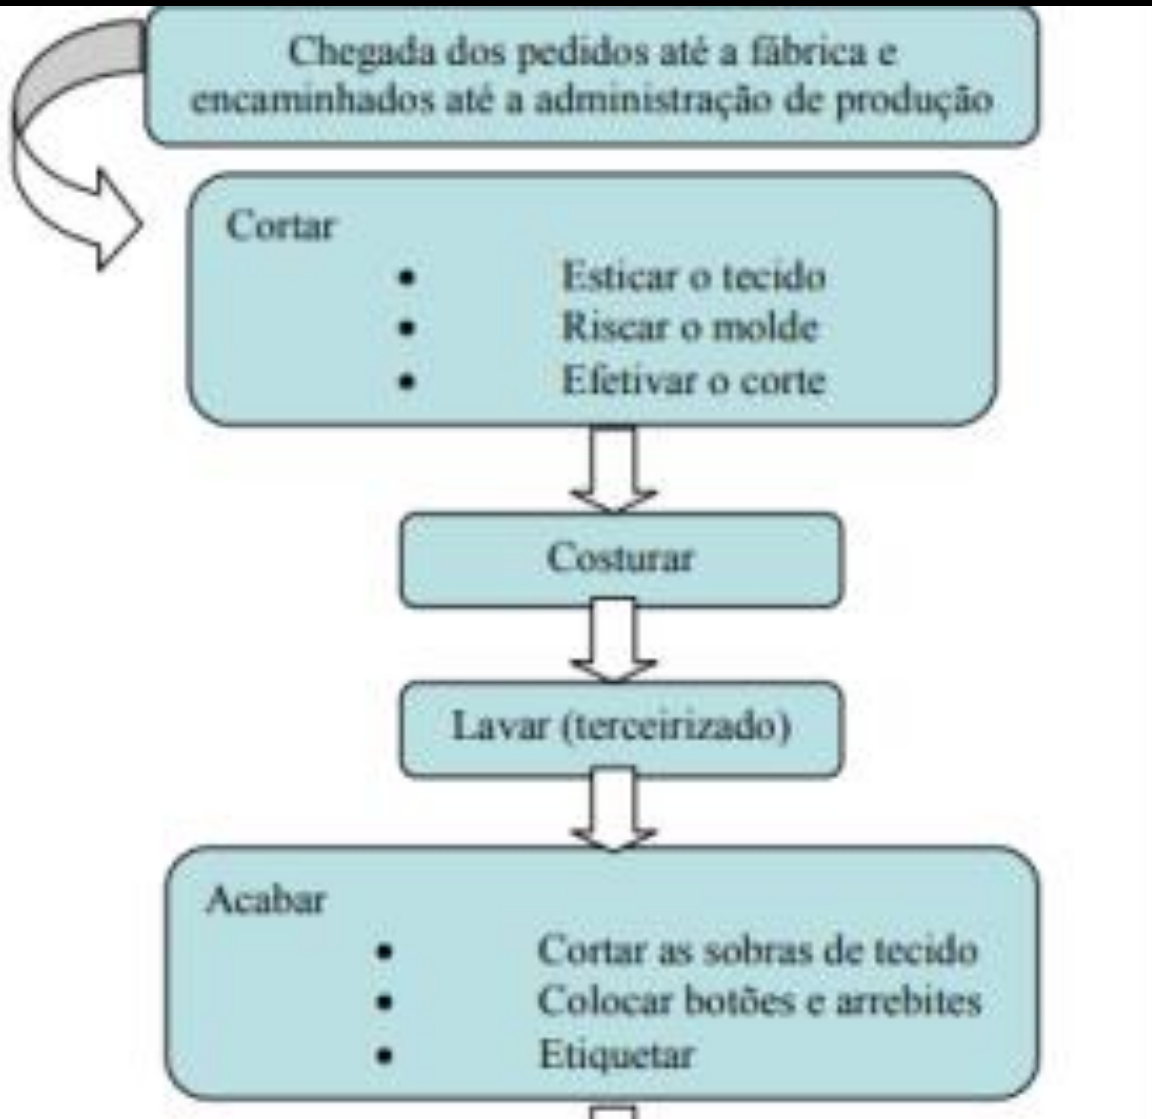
Chegada dos pedidos até a fábrica e encaminhados até a administração de produção

Cortar
- Esticar o tecido
- Riscar o molde
- Efetivar o corte

Costurar

Lavar (terceirizado)

Acabar
- Cortar as sobras de tecido
- Colocar botões e arrebites
- Etiquetar